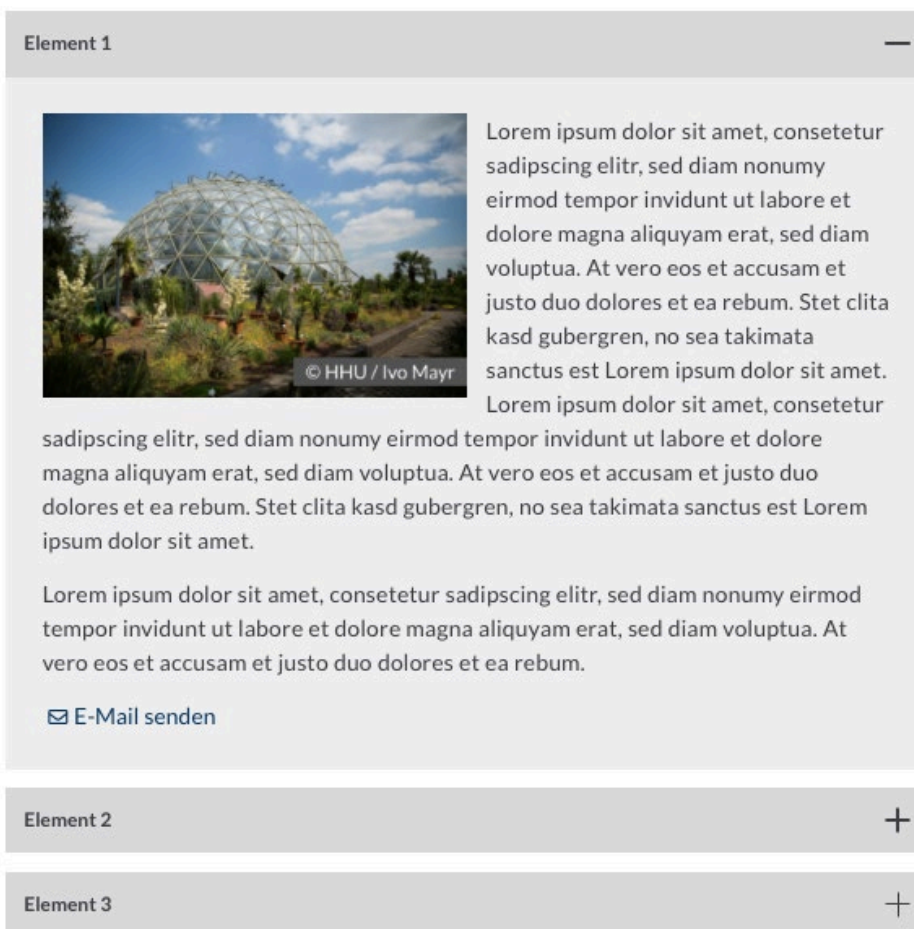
Element 1

—

© HHU / Ivo Mayr

Lorem ipsum dolor sit amet, consetetur sadipscing elitr, sed diam nonumy eirmod tempor invidunt ut labore et dolore magna aliquyam erat, sed diam voluptua. At vero eos et accusam et justo duo dolores et ea rebum. Stet clita kasd gubergren, no sea takimata sanctus est Lorem ipsum dolor sit amet. Lorem ipsum dolor sit amet, consetetur sadipscing elitr, sed diam nonumy eirmod tempor invidunt ut labore et dolore magna aliquyam erat, sed diam voluptua. At vero eos et accusam et justo duo dolores et ea rebum. Stet clita kasd gubergren, no sea takimata sanctus est Lorem ipsum dolor sit amet.

Lorem ipsum dolor sit amet, consetetur sadipscing elitr, sed diam nonumy eirmod tempor invidunt ut labore et dolore magna aliquyam erat, sed diam voluptua. At vero eos et accusam et justo duo dolores et ea rebum.

E-Mail senden

Element 2

+

Element 3

+